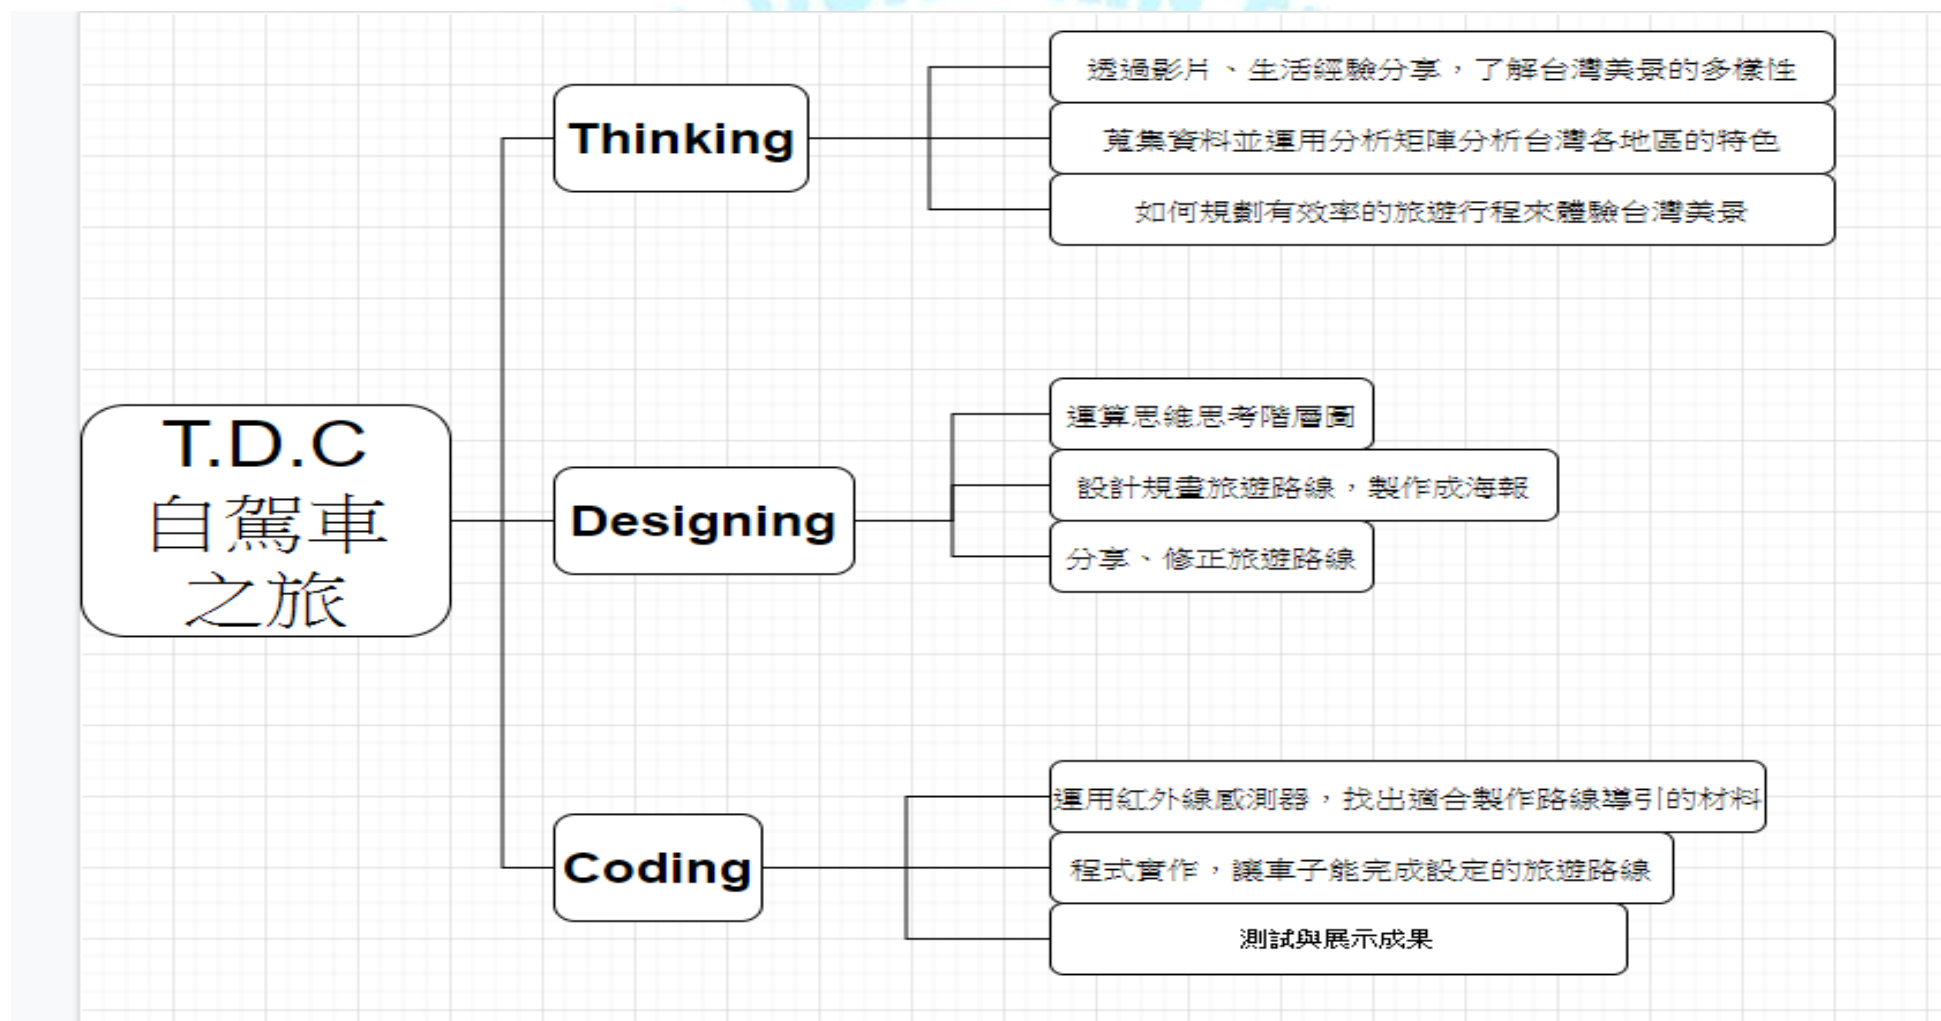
T.D.C
自駕車之旅

Thinking

透過影片、生活經驗分享，了解台灣美景的多樣性

蒐集資料並運用分析矩陣分析台灣各地區的特色

如何規劃有效率的旅遊行程來體驗台灣美景

Designing

運算思維思考階層圖

設計規畫旅遊路線，製作成海報

分享、修正旅遊路線

Coding

運用紅外線感測器，找出適合製作路線導引的材料

程式實作，讓車子能完成設定的旅遊路線

測試與展示成果